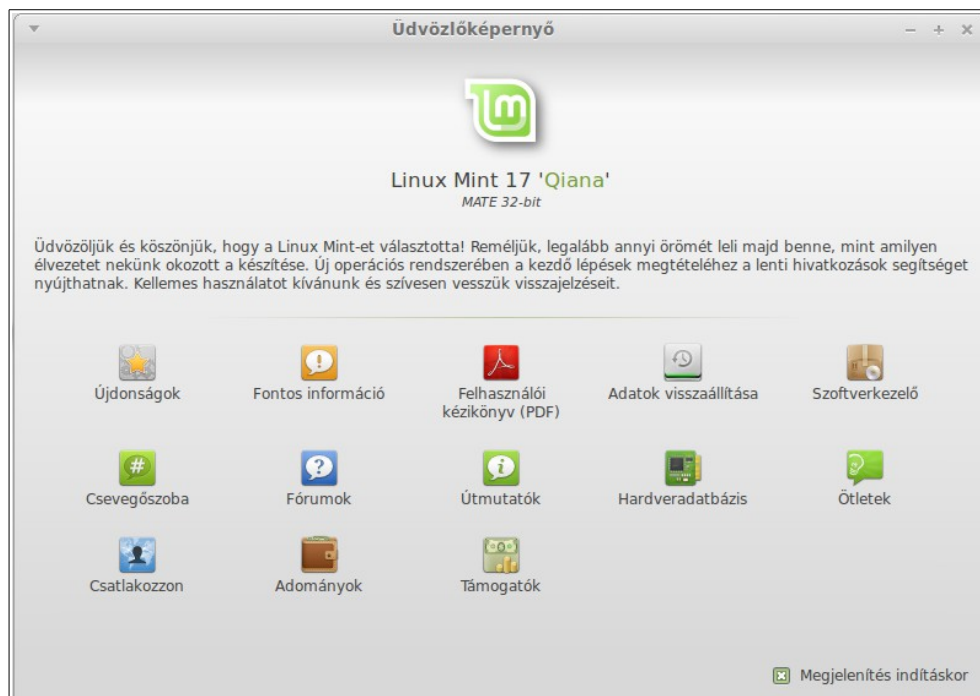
Üdvözlőképernyő

Linux Mint 17 'Qiana'
MATE 32-bit

Üdvözöljük és köszönjük, hogy a Linux Mint-et választotta! Reméljük, legalább annyi örömét leli majd benne, mint amilyen élvezetet nekünk okozott a készítése. Új operációs rendszerében a kezdő lépések megtételéhez a lenti hivatkozások segítséget nyújthatnak. Kellemes használatot kívánunk és szívesen vesszük visszajelzéseit.

Újdonságok
Fontos információ
Felhasználói kézikönyv (PDF)
Adatok visszaállítása
Szoftverkezelő

Csevegőszoba
Fórumok
Útmutatók
Hardveradatbázis
Ötletek

Csatlakozzon
Adományok
Támogatók

Megjelenítés indításkor